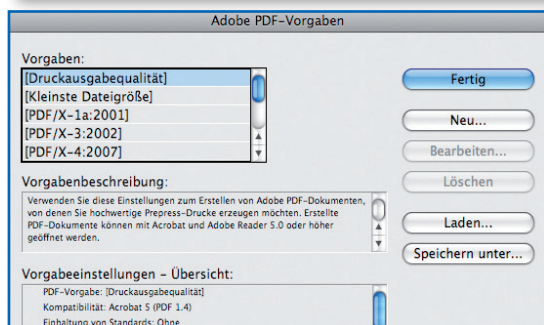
Adobe PDF-Vorgaben

Vorgaben:

[Druckausgabequalität]
[Kleinste Dateigröße]
[PDF/X-1a:2001]
[PDF/X-3:2002]
[PDF/X-4:2007]

Fertig

Neu...

Bearbeiten...

Löschen

Vorgabenbeschreibung:

Verwenden Sie diese Einstellungen zum Erstellen von Adobe PDF-Dokumenten, von denen Sie hochwertige Prepress-Drucke erzeugen möchten. Erstellte PDF-Dokumente können mit Acrobat und Adobe Reader 5.0 oder höher geöffnet werden.

Laden...

Speichern unter...

Vorgabeeinstellungen – Übersicht:

PDF-Vorgabe: [Druckausgabequalität]
Kompatibilität: Acrobat 5 (PDF 1.4)
Einhaltung von Standards: Ohne